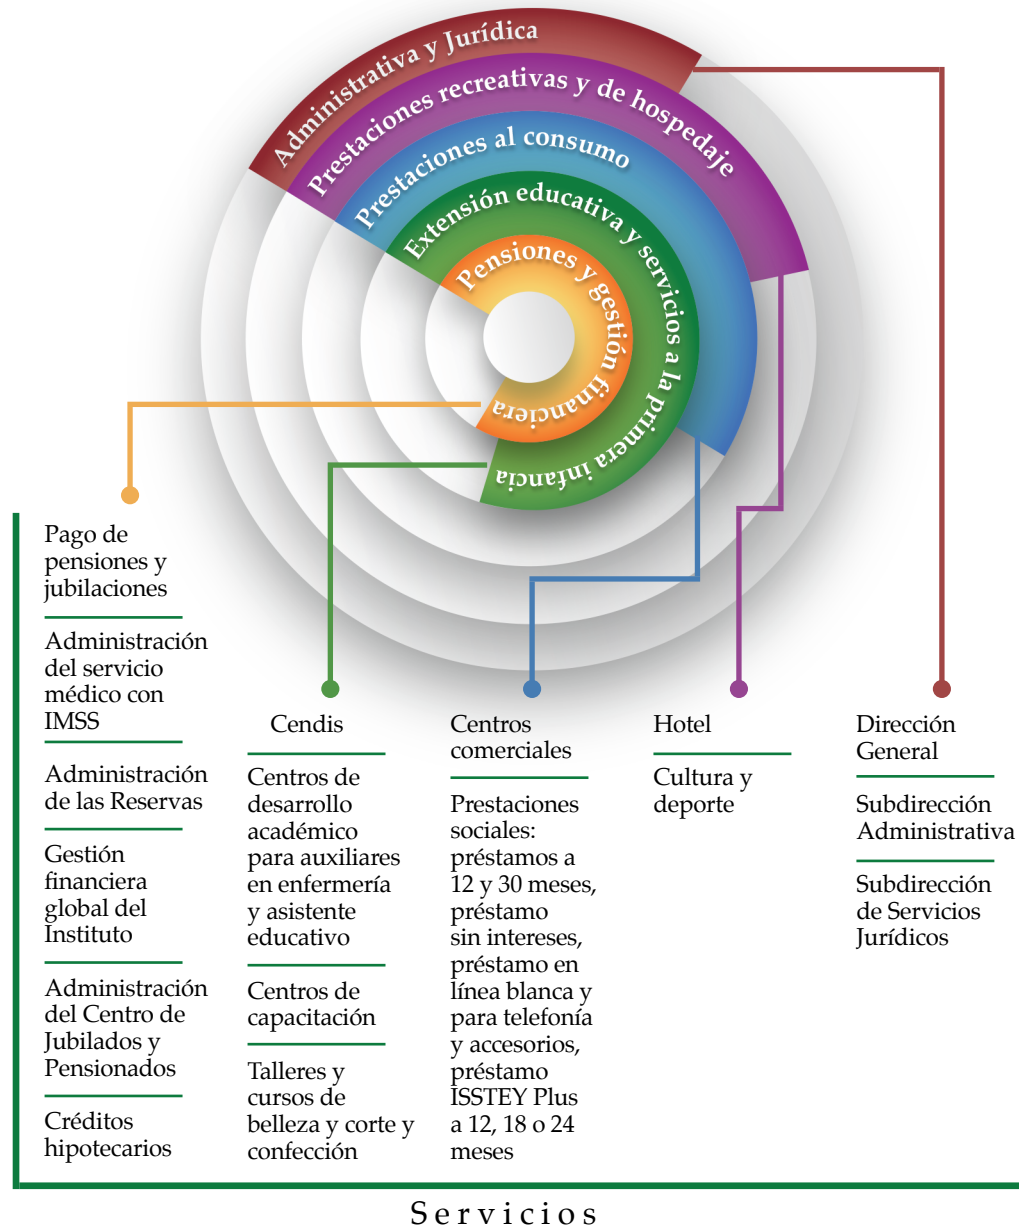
Administrativa y Jurídica
Prestaciones recreativas y de hospedaje
Prestaciones al consumo
Extensión educativa y servicios a la primera infancia
Pensiones y gestión financiera

Pago de pensiones y jubilaciones

Administración del servicio médico con IMSS

Administración de las Reservas

Gestión financiera global del Instituto

Administración del Centro de Jubilados y Pensionados

Créditos hipotecarios

Cendis

Centros de desarrollo académico para auxiliares en enfermería y asistente educativo

Centros de capacitación

Talleres y cursos de belleza y corte y confección

Centros comerciales

Prestaciones sociales: préstamos a 12 y 30 meses, préstamo sin intereses, préstamo en línea blanca y para telefonía y accesorios, préstamo ISSTEY Plus a 12, 18 o 24 meses

Hotel

Cultura y deporte

Dirección General

Subdirección Administrativa

Subdirección de Servicios Jurídicos

Servicios